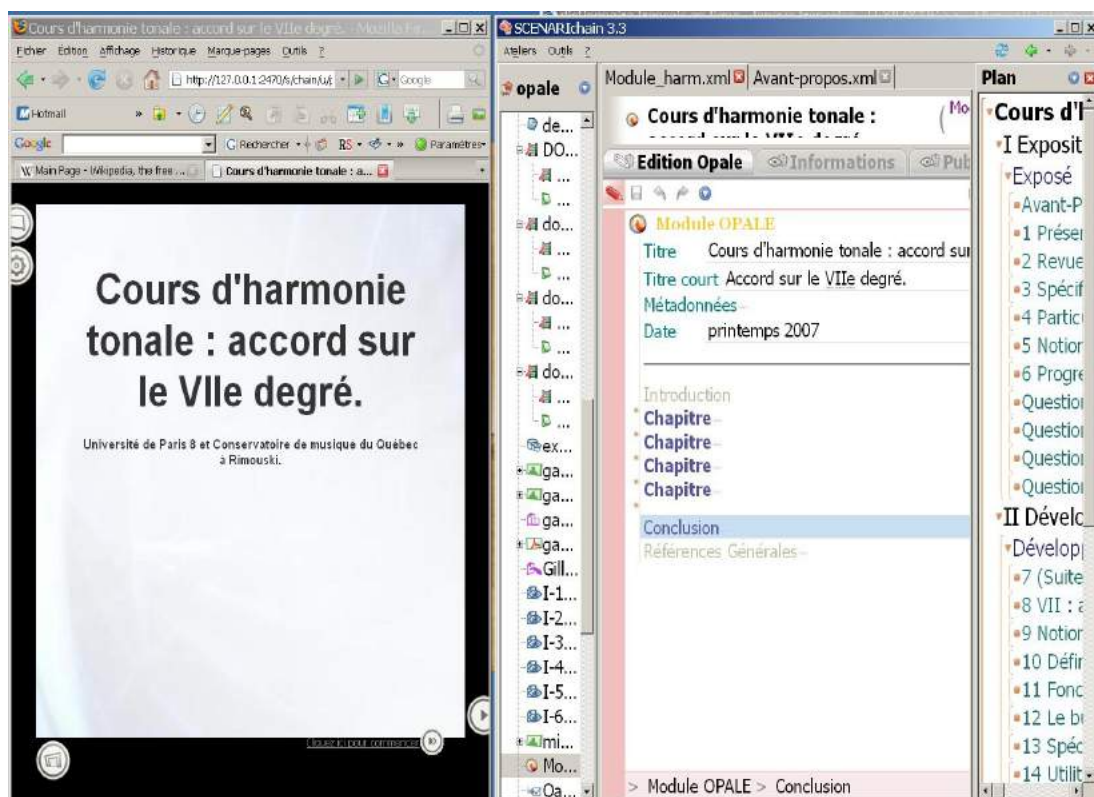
Cours d'harmonie tonale : accord sur le VIIe degré. - Mozilla Fi

Fichier Edition Affichage Historique Marque-pages Outils ?

http://127.0.0.1:2470/s/chain/u/

Hotmail

Google

Rechercher RS Paramètres

Main Page - Wikipedia, the free ...

Cours d'harmonie tonale : a...

Cours d'harmonie tonale : accord sur le VIIe degré.

Université de Paris 8 et Conservatoire de musique du Québec à Rimouski.

Cliquez ici pour commencer

SCENARIchain 3.3

Ateliers Outils ?

opale

de...
DO...
...
D ...
do...
...
D ...
do...
...
D ...
do...
...
D ...
ex...
ga...
ga...
ga...
ga...
Gill...
I-1...
I-2...
I-3...
I-4...
I-5...
I-6...
mi...
Mo...
Oa...

Module_harm.xml Avant-propos.xml

Cours d'harmonie tonale : accord sur le VIIe degré

Mo

Edition Opale Informations Pub

Module OPALE

Titre Cours d'harmonie tonale : accord sur

Titre court Accord sur le VIIe degré.

Métadonnées

Date printemps 2007

Introduction

Chapitre

Chapitre

Chapitre

Chapitre

Conclusion

Références Générales

> Module OPALE > Conclusion

Plan

Cours d'h

I Exposit

Exposé

Avant-P

1 Présen

2 Revue

3 Spécif

4 Partic

5 Notion

6 Progre

Questio

Questio

Questio

Questio

II Dévelo

Dévelop

7 (Suite

8 VII : a

9 Notion

10 Défin

11 Fonc

12 Le b

13 Spéc

14 Utilit